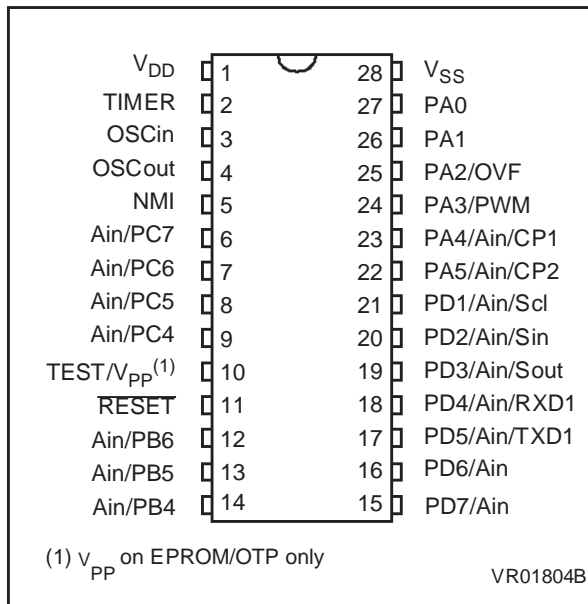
$V_{DD}$ 1
TIMER 2
OSCin 3
OSCout 4
NMI 5
Ain/PC7 6
Ain/PC6 7
Ain/PC5 8
Ain/PC4 9
TEST/$V_{PP}^{(1)}$ 10
$\overline{RESET}$ 11
Ain/PB6 12
Ain/PB5 13
Ain/PB4 14

28 $V_{SS}$
27 PA0
26 PA1
25 PA2/OVF
24 PA3/PWM
23 PA4/Ain/CP1
22 PA5/Ain/CP2
21 PD1/Ain/Scl
20 PD2/Ain/Sin
19 PD3/Ain/Sout
18 PD4/Ain/RXD1
17 PD5/Ain/TXD1
16 PD6/Ain
15 PD7/Ain

(1) $V_{PP}$ on EPROM/OTP only

VR01804B